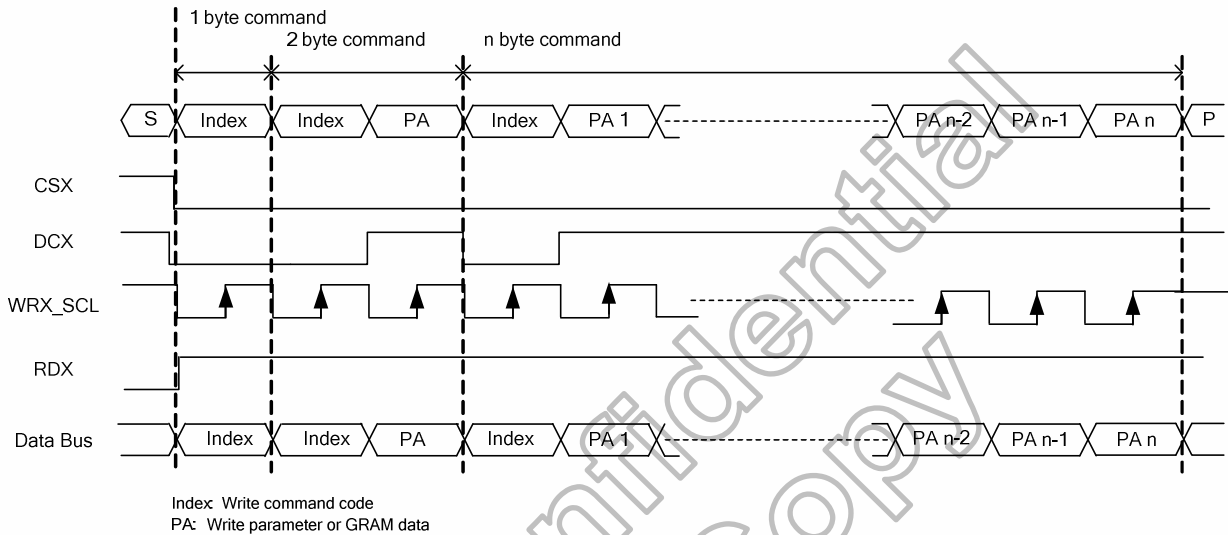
1 byte command
2 byte command
n byte command

S
Index
Index
PA
Index
PA 1
PA n-2
PA n-1
PA n
P

CSX
DCX
WRX_SCL
RDX
Data Bus

Index
Index
PA
Index
PA 1
PA n-2
PA n-1
PA n

Index: Write command code
PA: Write parameter or GRAM data

Confidential copy